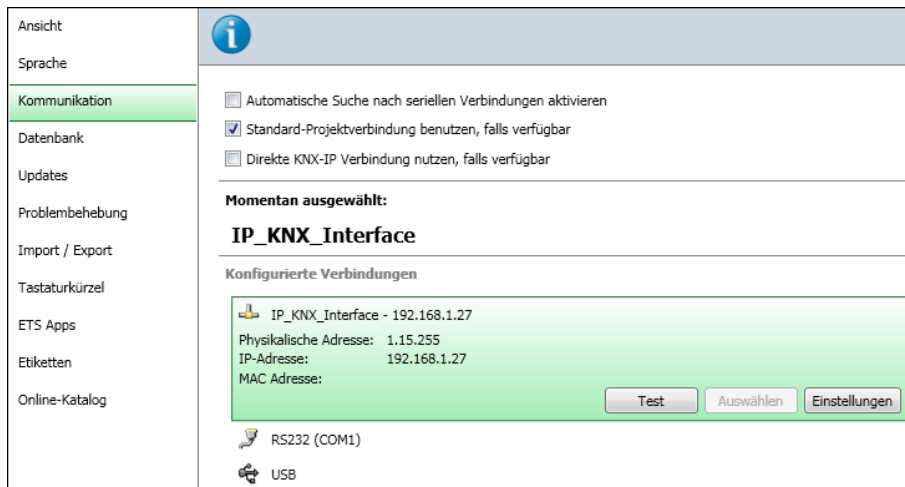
Ansicht
Sprache
Kommunikation
Datenbank
Updates
Problembehebung
Import / Export
Tastaturkürzel
ETS Apps
Etiketten
Online-Katalog

Automatische Suche nach seriellen Verbindungen aktivieren
Standard-Projektverbindung benutzen, falls verfügbar
Direkte KNX-IP Verbindung nutzen, falls verfügbar

Momentan ausgewählt:
IP_KNX_Interface

Konfigurierte Verbindungen

IP_KNX_Interface - 192.168.1.27
Physikalische Adresse: 1.15.255
IP-Adresse: 192.168.1.27
MAC Adresse:

Test
Auswählen
Einstellungen

RS232 (COM1)
USB